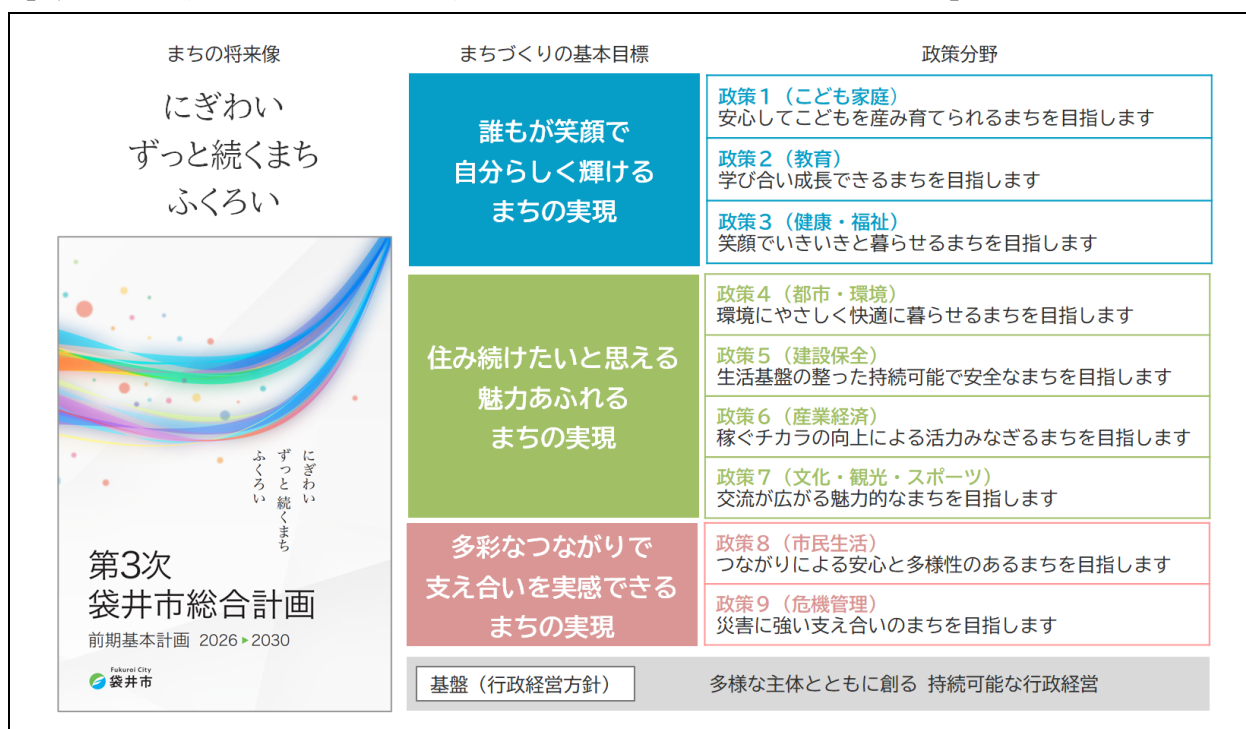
まちの将来像

にぎわい
ずっと続くまち
ふくろい

にぎわい
ずっと続くまち
ふくろい

第3次
袋井市総合計画
前期基本計画 2026▸2030

Fukuroi City
袋井市

まちづくりの基本目標

誰もが笑顔で
自分らしく輝ける
まちの実現

住み続けたいと思える
魅力あふれる
まちの実現

多彩なつながりで
支え合いを実感できる
まちの実現

政策分野

政策１（こども家庭）
安心してこどもを産み育てられるまちを目指します

政策２（教育）
学び合い成長できるまちを目指します

政策３（健康・福祉）
笑顔でいきいきと暮らせるまちを目指します

政策４（都市・環境）
環境にやさしく快適に暮らせるまちを目指します

政策５（建設保全）
生活基盤の整った持続可能で安全なまちを目指します

政策６（産業経済）
稼ぐチカラの向上による活力みなぎるまちを目指します

政策７（文化・観光・スポーツ）
交流が広がる魅力的なまちを目指します

政策８（市民生活）
つながりによる安心と多様性のあるまちを目指します

政策９（危機管理）
災害に強い支え合いのまちを目指します

基盤（行政経営方針）
多様な主体とともに創る 持続可能な行政経営